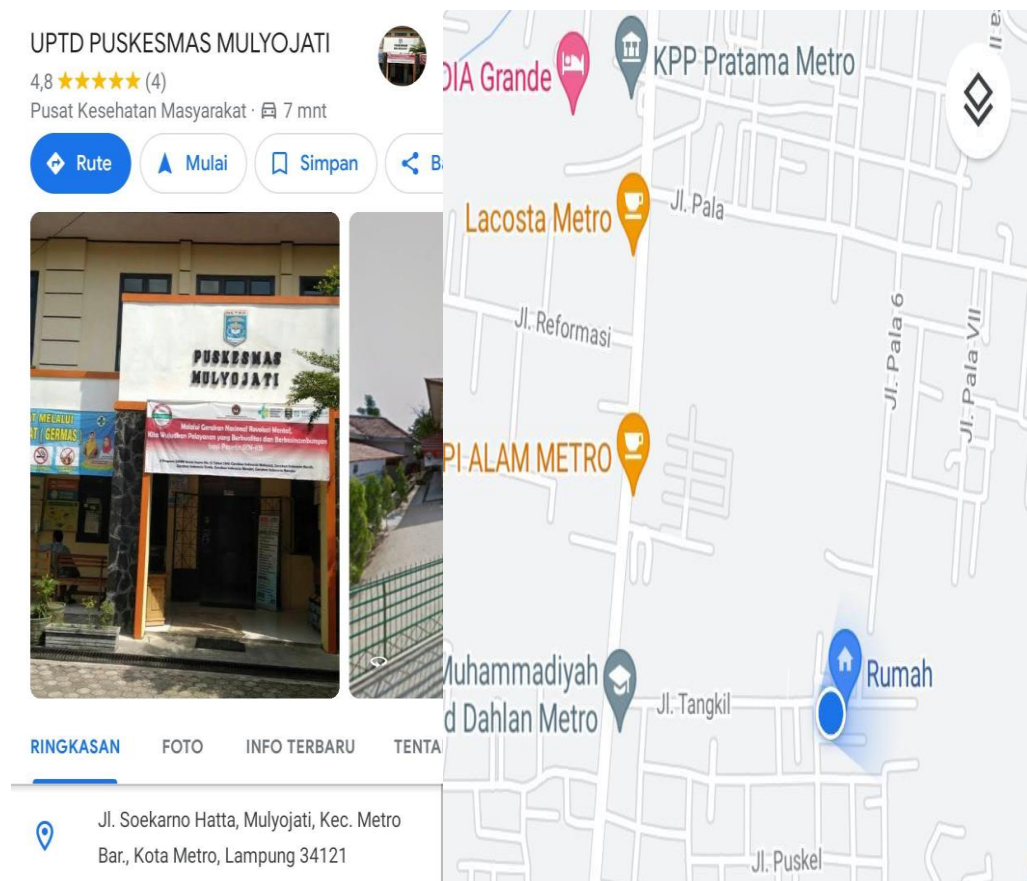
UPTD PUSKESMAS MULYOJATI
4,8 ★★★★★ (4)
Pusat Kesehatan Masyarakat · 7 mnt

Rute
Mulai
Simpan
B

PUSKESMAS MULYOJATI
T MELALUI
AT / GERMAS

RINGKASAN
FOTO
INFO TERBARU
TENTA

Jl. Soekarno Hatta, Mulyojati, Kec. Metro Bar., Kota Metro, Lampung 34121

DIA Grande
KPP Pratama Metro
Lacosta Metro
Jl. Pala
Jl. Reformasi
Jl. Pala 6
Jl. Pala VII
PI ALAM METRO
Muhammadiyah
d Dahlan Metro
Jl. Tangkil
Rumah
Jl. Puskel